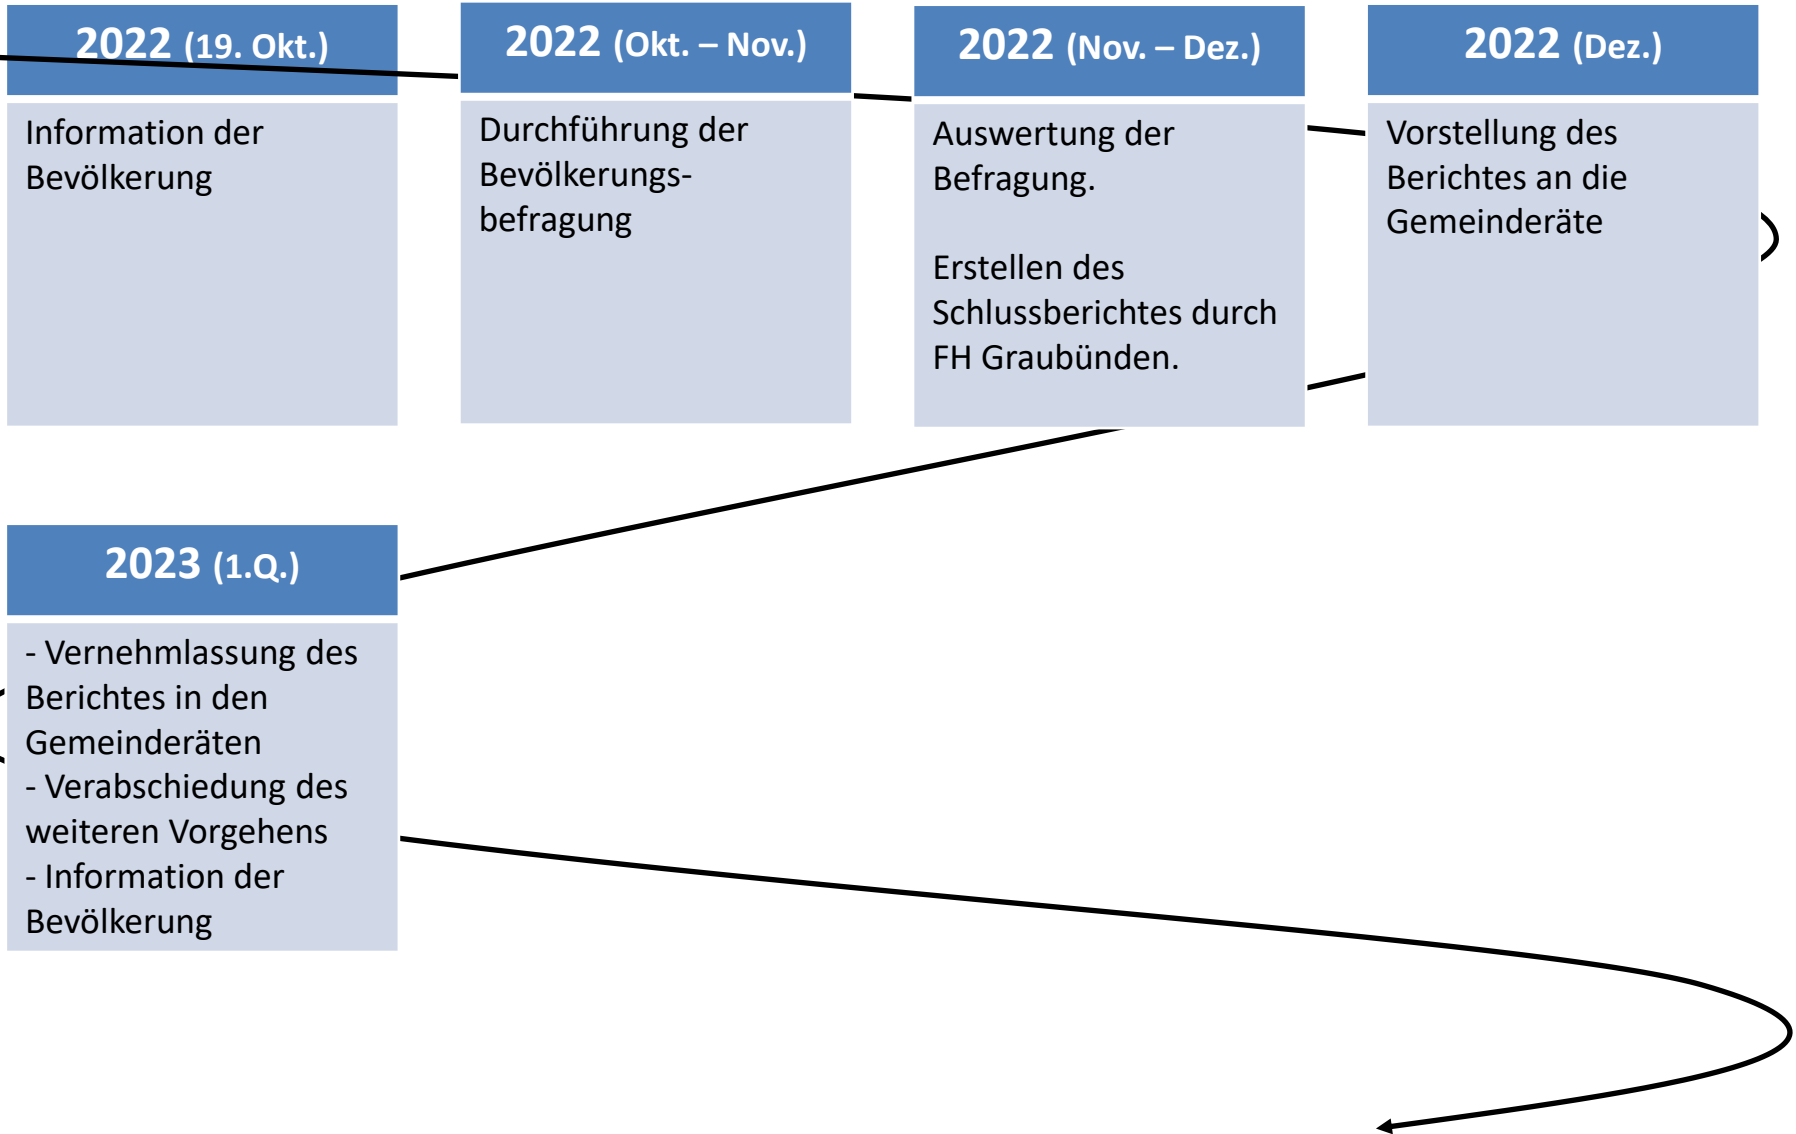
2022 (19. Okt.)

Information der Bevölkerung

2022 (Okt. – Nov.)

Durchführung der Bevölkerungsbefragung

2022 (Nov. – Dez.)

Auswertung der Befragung.

Erstellen des Schlussberichtes durch FH Graubünden.

2022 (Dez.)

Vorstellung des Berichtes an die Gemeinderäte

2023 (1.Q.)

- Vernehmlassung des Berichtes in den Gemeinderäten
- Verabschiedung des weiteren Vorgehens
- Information der Bevölkerung